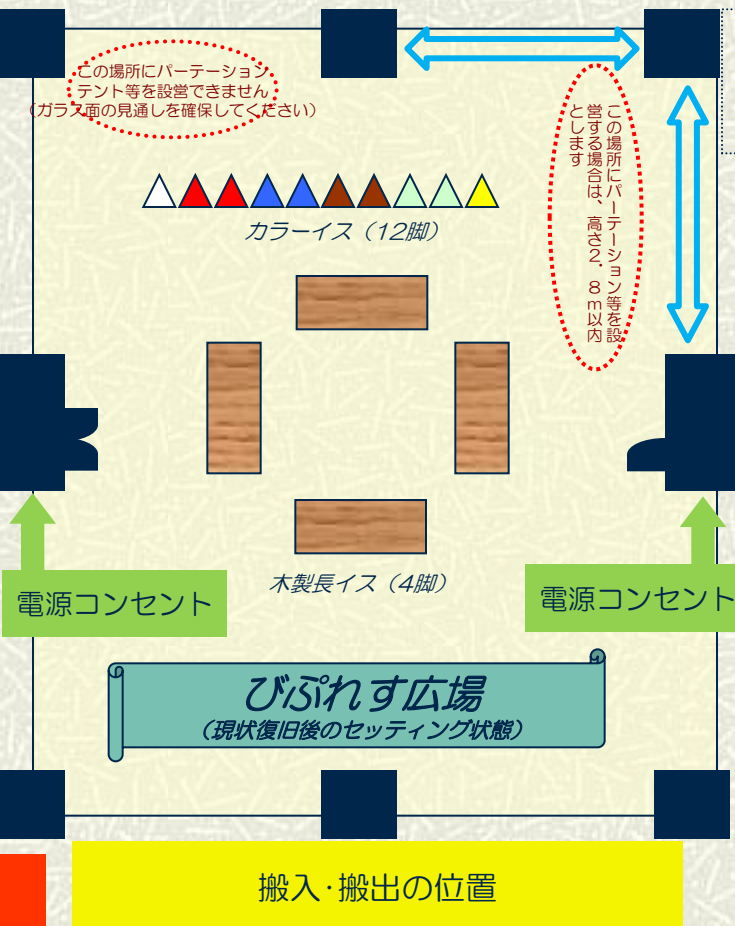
この場所にパーテーション
テント等を設営できません
（ガラス面の見通しを確保してください）

この場所にパーテーション等を設営する場合は、高さ２．８ｍ以内とします

カラーイス（12脚）

木製長イス（4脚）

電源コンセント

電源コンセント

びぷれす広場
（現状復旧後のセッティング状態）

搬入･搬出の位置